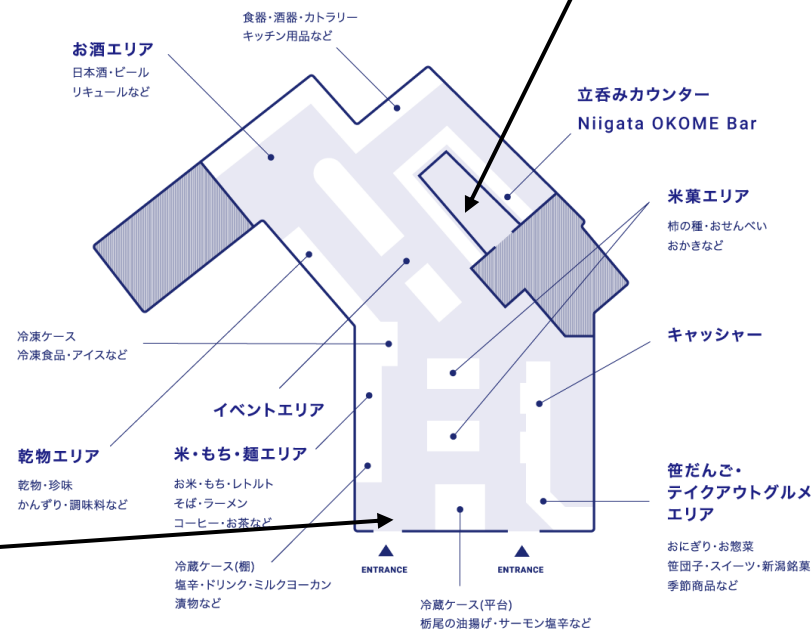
食器・酒器・カトラリー
キッチン用品など

お酒エリア
日本酒・ビール
リキュールなど

立呑みカウンター
Niigata OKOME Bar

米菓エリア
柿の種・おせんべい
おかきなど

キャッシャー

冷凍ケース
冷凍食品・アイスなど

イベントエリア

乾物エリア
乾物・珍味
かんずり・調味料など

米・もち・麺エリア
お米・もち・レトルト
そば・ラーメン
コーヒー・お茶など

笹だんご・
テイクアウトグルメ
エリア
おにぎり・お惣菜
笹団子・スイーツ・新潟銘菓
季節商品など

ENTRANCE

ENTRANCE

冷蔵ケース(棚)
塩辛・ドリンク・ミルクヨーカン
漬物など

冷蔵ケース(平台)
栃尾の油揚げ・サーモン塩辛など